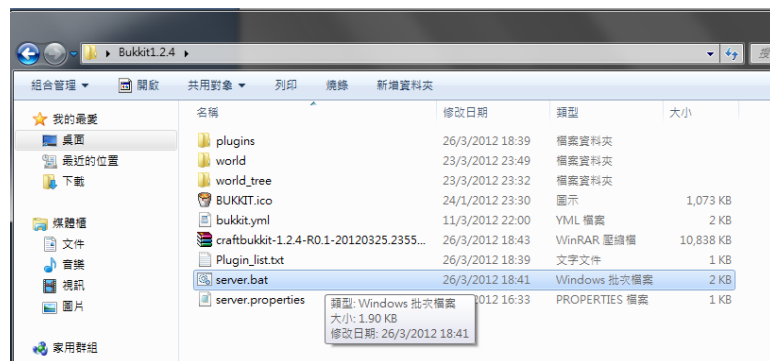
Bukkit1.2.4 ▸

搜

組合管理 ▾ 開啟 共用對象 ▾ 列印 燒錄 新增資料夾

我的最愛
桌面
最近的位置
下載

媒體櫃
文件
音樂
視訊
圖片

家用群組

| 名稱 | 修改日期 | 類型 | 大小 |
|---|---|---|---|
| plugins | 26/3/2012 18:39 | 檔案資料夾 | |
| world | 23/3/2012 23:49 | 檔案資料夾 | |
| world_tree | 23/3/2012 23:32 | 檔案資料夾 | |
| BUKKIT.ico | 24/1/2012 23:30 | 圖示 | 1,073 KB |
| bukkit.yml | 11/3/2012 22:00 | YML 檔案 | 2 KB |
| craftbukkit-1.2.4-R0.1-20120325.2355... | 26/3/2012 18:43 | WinRAR 壓縮檔 | 10,838 KB |
| Plugin_list.txt | 26/3/2012 18:39 | 文字文件 | 1 KB |
| server.bat | 26/3/2012 18:41 | Windows 批次檔案 | 2 KB |
| server.properties | 2012 16:33 | PROPERTIES 檔案 | 1 KB |

類型: Windows 批次檔案
大小: 1.90 KB
修改日期: 26/3/2012 18:41